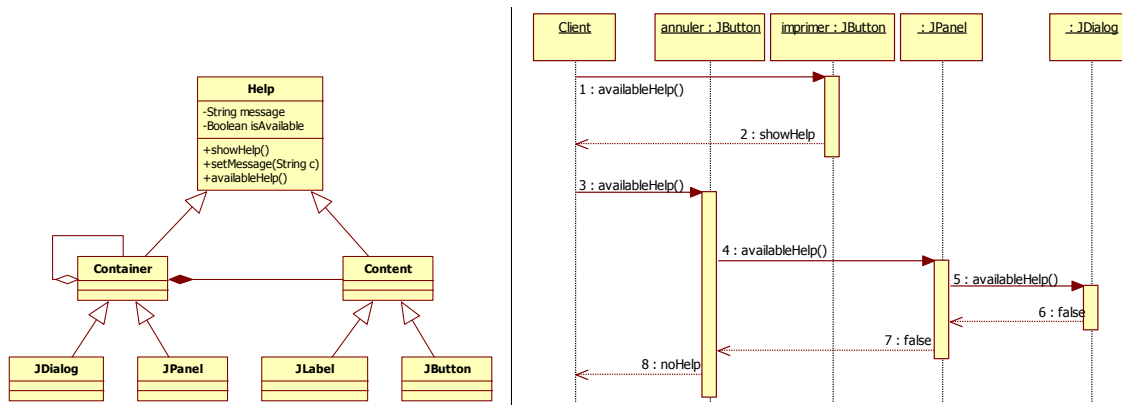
Help
-String message
-Boolean isAvailable
+showHelp()
+setMessage(String c)
+availableHelp()

Container

Content

JDialog

JPanel

JLabel

JButton

Client

annuler : JButton

imprimer : JButton

: JPanel

: JDialog

1 : availableHelp()

2 : showHelp

3 : availableHelp()

4 : availableHelp()

5 : availableHelp()

6 : false

7 : false

8 : noHelp